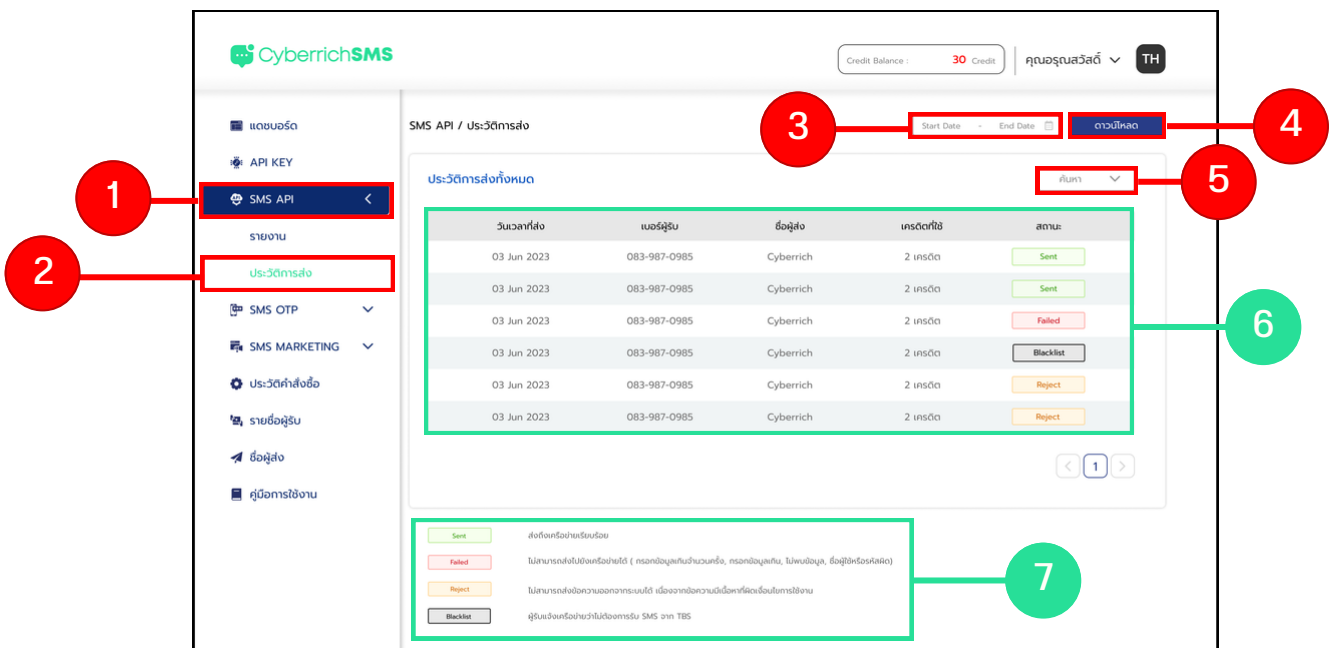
CyberrichSMS

Credit Balance : 30 Credit

คุณอรุณสวัสดิ์

TH

แดชบอร์ด

API KEY

SMS API

รายงาน

ประวัติการส่ง

SMS OTP

SMS MARKETING

ประวัติคำสั่งซื้อ

รายชื่อผู้รับ

ชื่อผู้ส่ง

คู่มือการใช้งาน

1

2

SMS API / ประวัติการส่ง

3

Start Date → End Date

4

ดาวน์โหลด

ประวัติการส่งทั้งหมด

5

ค้นหา

6

| วันเวลาที่ส่ง | เบอร์ผู้รับ | ชื่อผู้ส่ง | เครดิตที่ใช้ | สถานะ |
|---|---|---|---|---|
| 03 Jun 2023 | 083-987-0985 | Cyberrich | 2 เครดิต | Sent |
| 03 Jun 2023 | 083-987-0985 | Cyberrich | 2 เครดิต | Sent |
| 03 Jun 2023 | 083-987-0985 | Cyberrich | 2 เครดิต | Failed |
| 03 Jun 2023 | 083-987-0985 | Cyberrich | 2 เครดิต | Blacklist |
| 03 Jun 2023 | 083-987-0985 | Cyberrich | 2 เครดิต | Reject |
| 03 Jun 2023 | 083-987-0985 | Cyberrich | 2 เครดิต | Reject |

1

Sent ส่งถึงเครือข่ายเรียบร้อย

Failed ไม่สามารถส่งไปยังเครือข่ายได้ ( กรอกข้อมูลเกินจำนวนครั้ง, กรอกข้อมูลเกิน, ไม่พบข้อมูล, ชื่อผู้ใช้หรือรหัสผิด)

Reject ไม่สามารถส่งข้อความออกจากระบบได้ เนื่องจากข้อความมีเนื้อหาที่ผิดเงื่อนไขการใช้งาน

Blacklist ผู้รับแจ้งเครือข่ายว่าไม่ต้องการรับ SMS จาก TBS

7